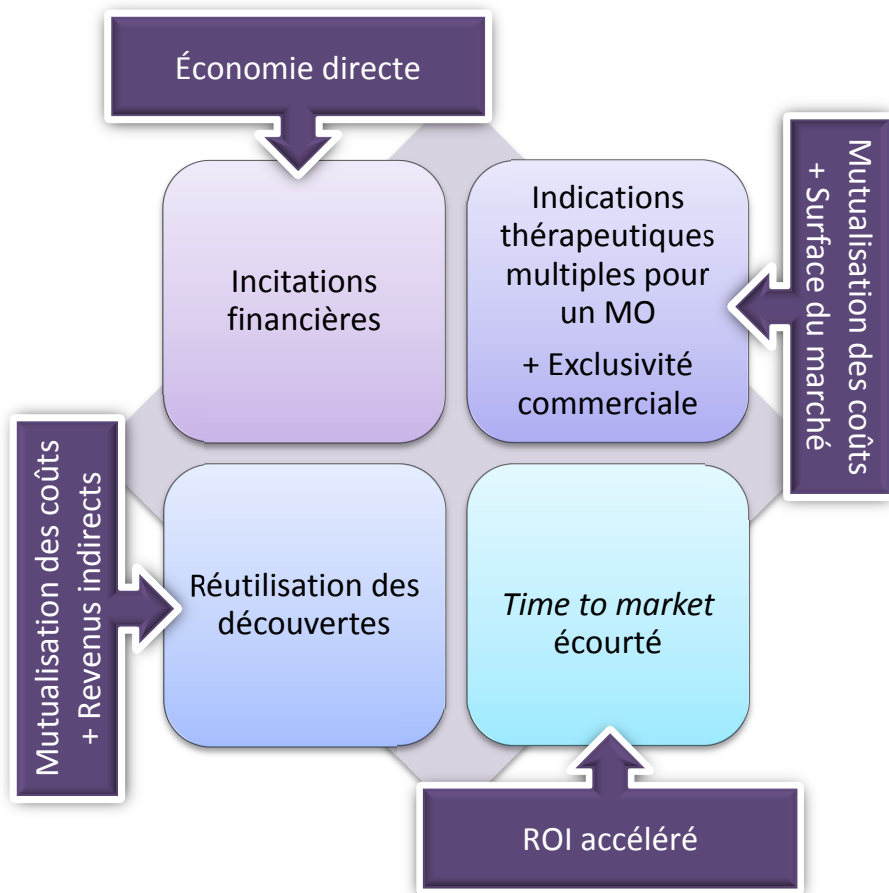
Économie directe

Incitations financières

Indications thérapeutiques multiples pour un MO

+ Exclusivité commerciale

Mutualisation des coûts + Surface du marché

Mutualisation des coûts + Revenus indirects

Réutilisation des découvertes

*Time to market* écourté

ROI accéléré